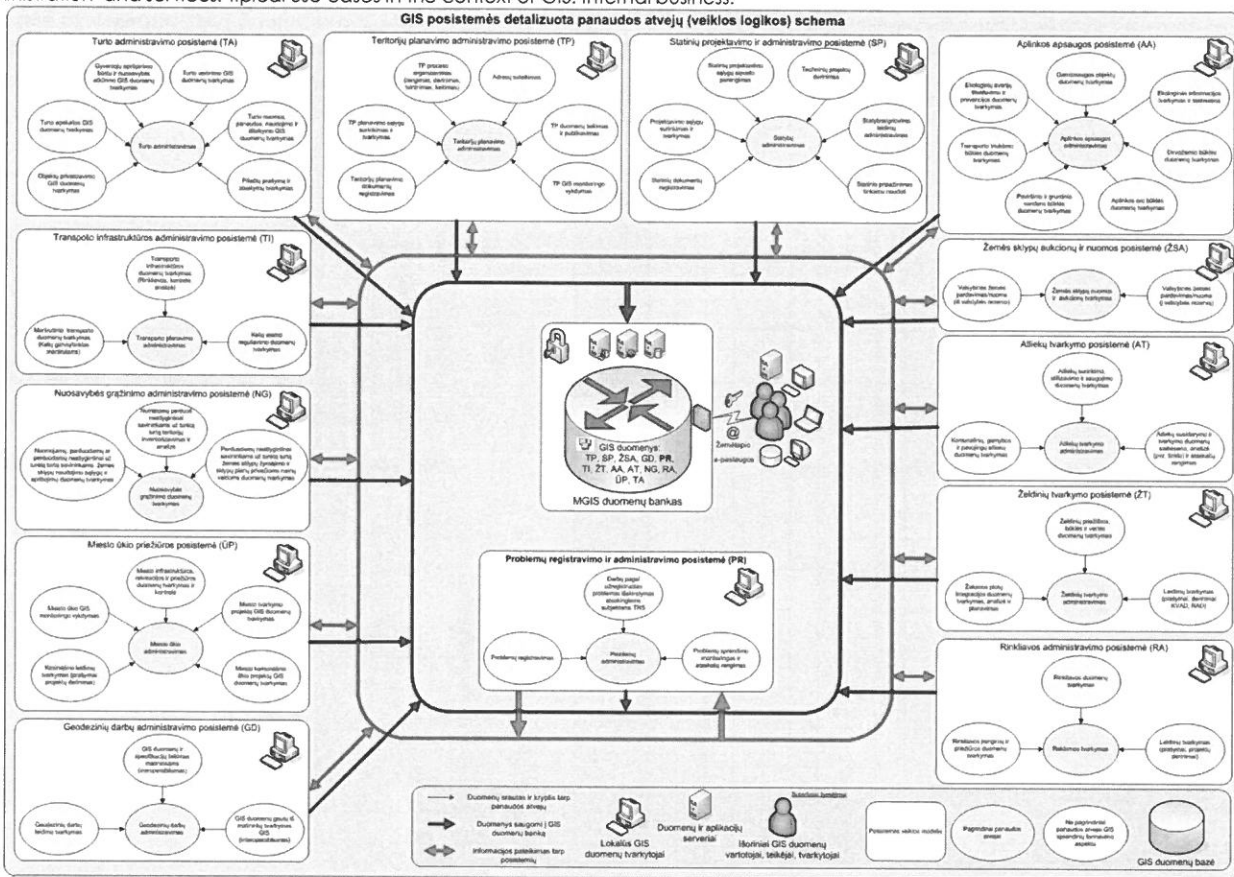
GIS posistemės detalizuota panaudos atvejų (veiklos logikos) schema

Turto administravimo posistemė (TA)

Turto administravimas

Teritorijų planavimo administravimo posistemė (TP)

TP proceso organizavimas

Adresų sudarymas

TP planavimo sąlygų surinkimas ir tvarkymas

Teritorijų planavimo administravimas

TP duomenų teikimas ir publikavimas

Teritorijų planavimo dokumentų registravimas

TP GIS monitoringo vykdymas

Statinių projektavimo ir administravimo posistemė (SP)

Statybų administravimas

Aplinkos apsaugos posistemė (AA)

Aplinkos apsaugos administravimas

Transporto infrastruktūros administravimo posistemė (TI)

Transporto planavimo administravimas

Žemės sklypų aukcionų ir nuomos posistemė (ŽSA)

Atliekų tvarkymo posistemė (AT)

Atliekų tvarkymo administravimas

Nuosavybės grąžinimo administravimo posistemė (NG)

Nuosavybės grąžinimo duomenų tvarkymas

GIS duomenys: TP, SP, ŽSA, GD, PR, TI, ŽT, AA, AT, NG, RA, ŪP, TA

Žemėlapio e-paslauga

MGIS duomenų bankas

Želdinių tvarkymo posistemė (ŽT)

Želdinių tvarkymo administravimas

Miesto ūkio priežiūros posistemė (ŪP)

Miesto ūkio administravimas

Problemų registravimo ir administravimo posistemė (PR)

Problemų registravimas

Problemų administravimas

Rinkliavos administravimo posistemė (RA)

Rinkliavos tvarkymas

Geodezinių darbų administravimo posistemė (GD)

Geodezinių darbų administravimas

Duomenų srautas ir kryptis tarp panaudos atvejų

Duomenys saugomi į GIS duomenų banką

Informacijos pateikimas tarp posistemių

Lokalūs GIS duomenų tvarkytojai

Duomenų ir aplikacijų serveriai

Išoriniai GIS duomenų vartotojai, teikėjai, tvarkytojai

GIS duomenų bazė